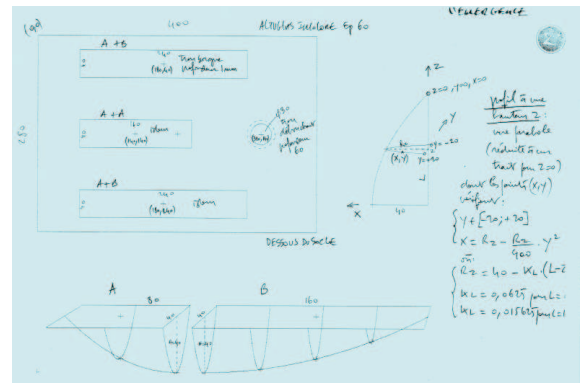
(ap) 400 ALTUGLAS Isolant Ep 60

VEREGRAEZ

A + B
340
(14/20) Trou brosse profondeur 1mm

A + A
60
(14/20) 10mm

A + B
340
(14/20) 10mm

130
Trou cylindrique profondeur 1mm
(14/20)
60

250

DESSOUS DU SOCLE

Z
z=200 / y=100
y
40
z=20
(X,Y)
x
40

profil à une hauteur z:
une parabole
(réduite à un trait pour z=0)
dont les points (x,y) vérifient:
$\begin{cases} y \in [-20;+20] \\ x = h_z = \frac{R_z}{400} \cdot y^2 \end{cases}$
où:
$\begin{cases} R_z = 40 - k_L \cdot (L-z) \\ k_L = 0,0625 \text{ pour } L= \\ k_L = 0,015625 \text{ pour } L=1 \end{cases}$

A
80

B
160